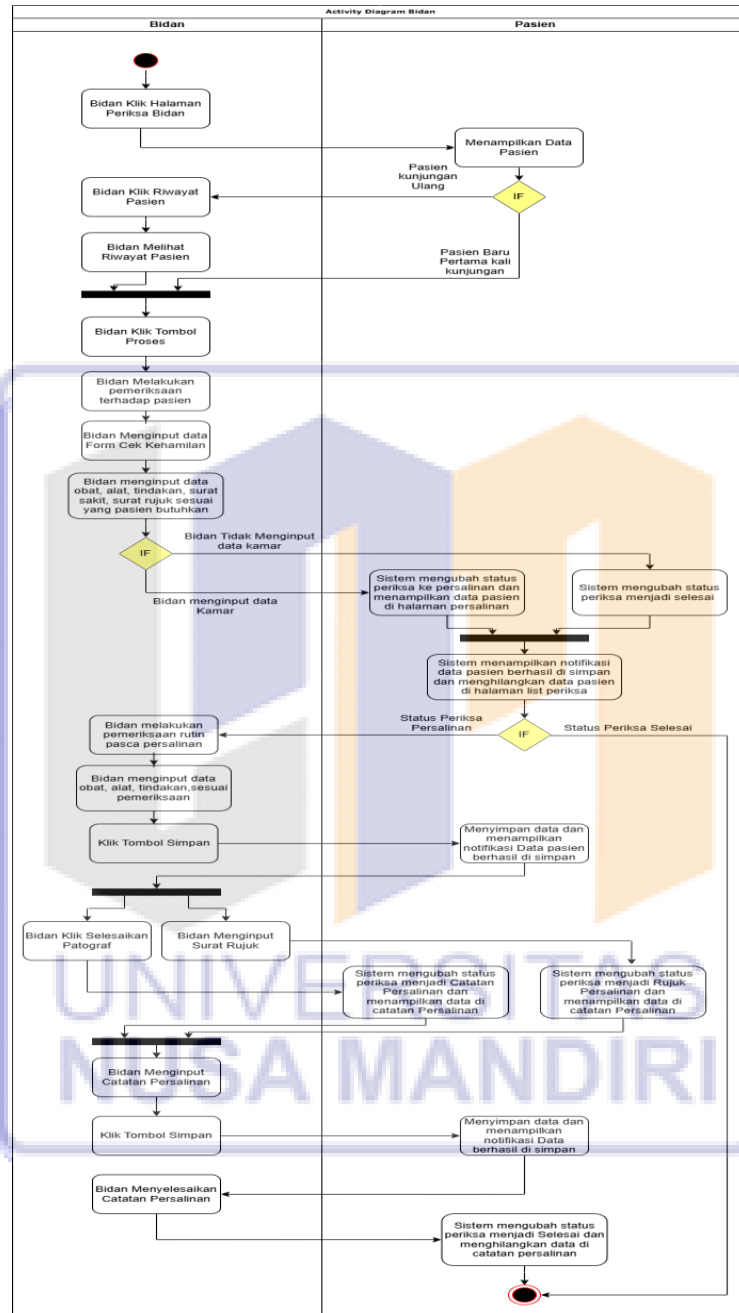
Activity Diagram Bidan

Bidan

Pasien

Bidan Klik Halaman Periksa Bidan

Menampilkan Data Pasien

Pasien kunjungan Ulang

IF

Bidan Klik Riwayat Pasien

Bidan Melihat Riwayat Pasien

Pasien Baru Pertama kali kunjungan

Bidan Klik Tombol Proses

Bidan Melakukan pemeriksaan terhadap pasien

Bidan Menginput data Form Cek Kehamilan

Bidan menginput data obat, alat, tindakan, surat sakit, surat rujuk sesuai yang pasien butuhkan

IF

Bidan Tidak Menginput data kamar

Bidan menginput data Kamar

Sistem mengubah status periksa ke persalinan dan menampilkan data pasien di halaman persalinan

Sistem mengubah status periksa menjadi selesai

Sistem menampilkan notifikasi data pasien berhasil di simpan dan menghilangkan data pasien di halaman list periksa

Status Periksa Persalinan

IF

Status Periksa Selesai

Bidan melakukan pemeriksaan rutin pasca persalinan

Bidan menginput data obat, alat, tindakan,sesuai pemeriksaan

Klik Tombol Simpan

Menyimpan data dan menampilkan notifikasi Data pasien berhasil di simpan

Bidan Klik Selesaikan Patograf

Bidan Menginput Surat Rujuk

Sistem mengubah status periksa menjadi Catatan Persalinan dan menampilkan data di catatan Persalinan

Sistem mengubah status periksa menjadi Rujuk Persalinan dan menampilkan data di catatan Persalinan

Bidan Menginput Catatan Persalinan

Klik Tombol Simpan

Menyimpan data dan menampilkan notifikasi Data berhasil di simpan

Bidan Menyelesaikan Catatan Persalinan

Sistem mengubah status periksa menjadi Selesai dan menghilangkan data di catatan persalinan

UNIVERSITAS NUSA MANDIRI